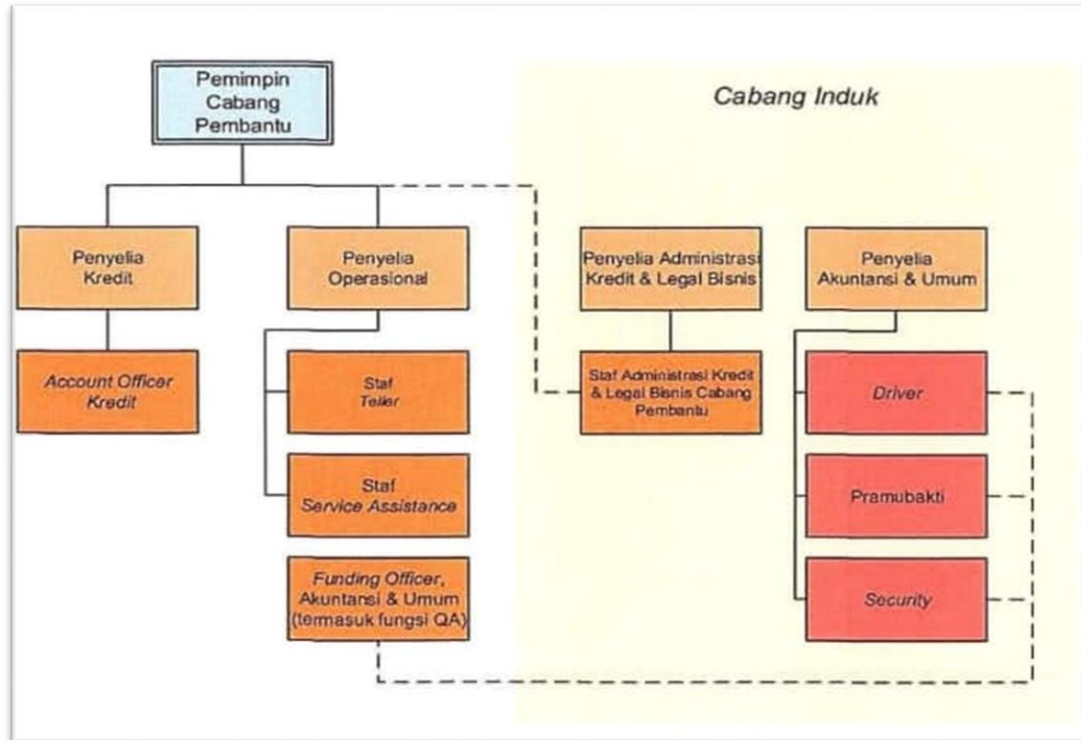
Pemimpin Cabang Pembantu

Cabang Induk

Penyelia Kredit

Penyelia Operasional

Penyelia Administrasi Kredit & Legal Bisnis

Penyelia Akuntansi & Umum

Account Officer Kredit

Staf Teller

Staf Administrasi Kredit & Legal Bisnis Cabang Pembantu

Driver

Staf Service Assistance

Pramubakti

Funding Officer, Akuntansi & Umum (termasuk fungsi QA)

Security